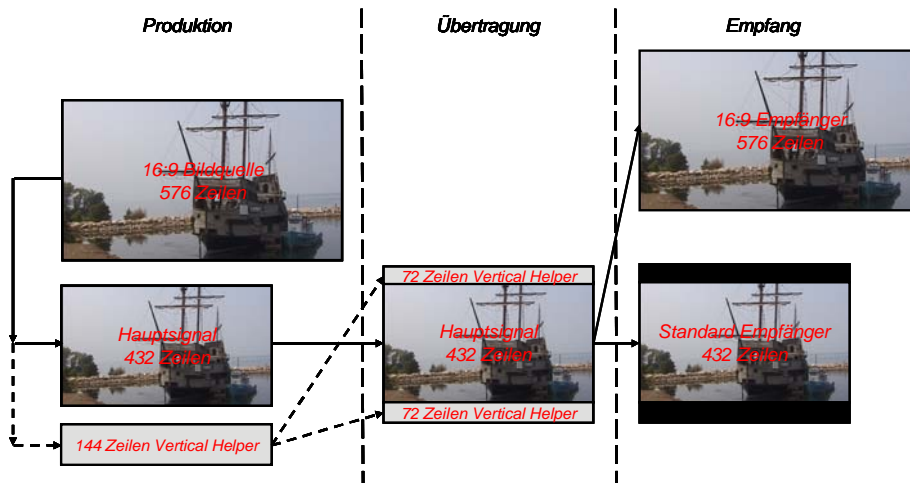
Produktion

Übertragung

Empfang

16:9 Bildquelle
576 Zeilen

Hauptsignal
432 Zeilen

144 Zeilen Vertical Helper

72 Zeilen Vertical Helper

Hauptsignal
432 Zeilen

72 Zeilen Vertical Helper

16:9 Empfänger
576 Zeilen

Standard Empfänger
432 Zeilen